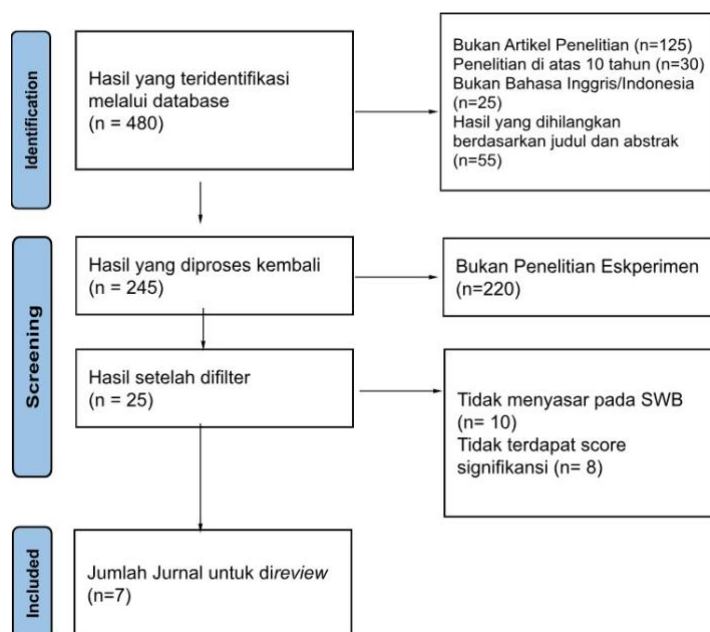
Identification

Hasil yang teridentifikasi melalui database
(n = 480)

Bukan Artikel Penelitian (n=125)
Penelitian di atas 10 tahun (n=30)
Bukan Bahasa Inggris/Indonesia (n=25)
Hasil yang dihilangkan berdasarkan judul dan abstrak (n=55)

Screening

Hasil yang diproses kembali
(n = 245)

Bukan Penelitian Eskperimen
(n=220)

Hasil setelah difilter
(n = 25)

Tidak menyasar pada SWB
(n= 10)
Tidak terdapat score signifikansi (n= 8)

Included

Jumlah Jurnal untuk di*review*
(n=7)